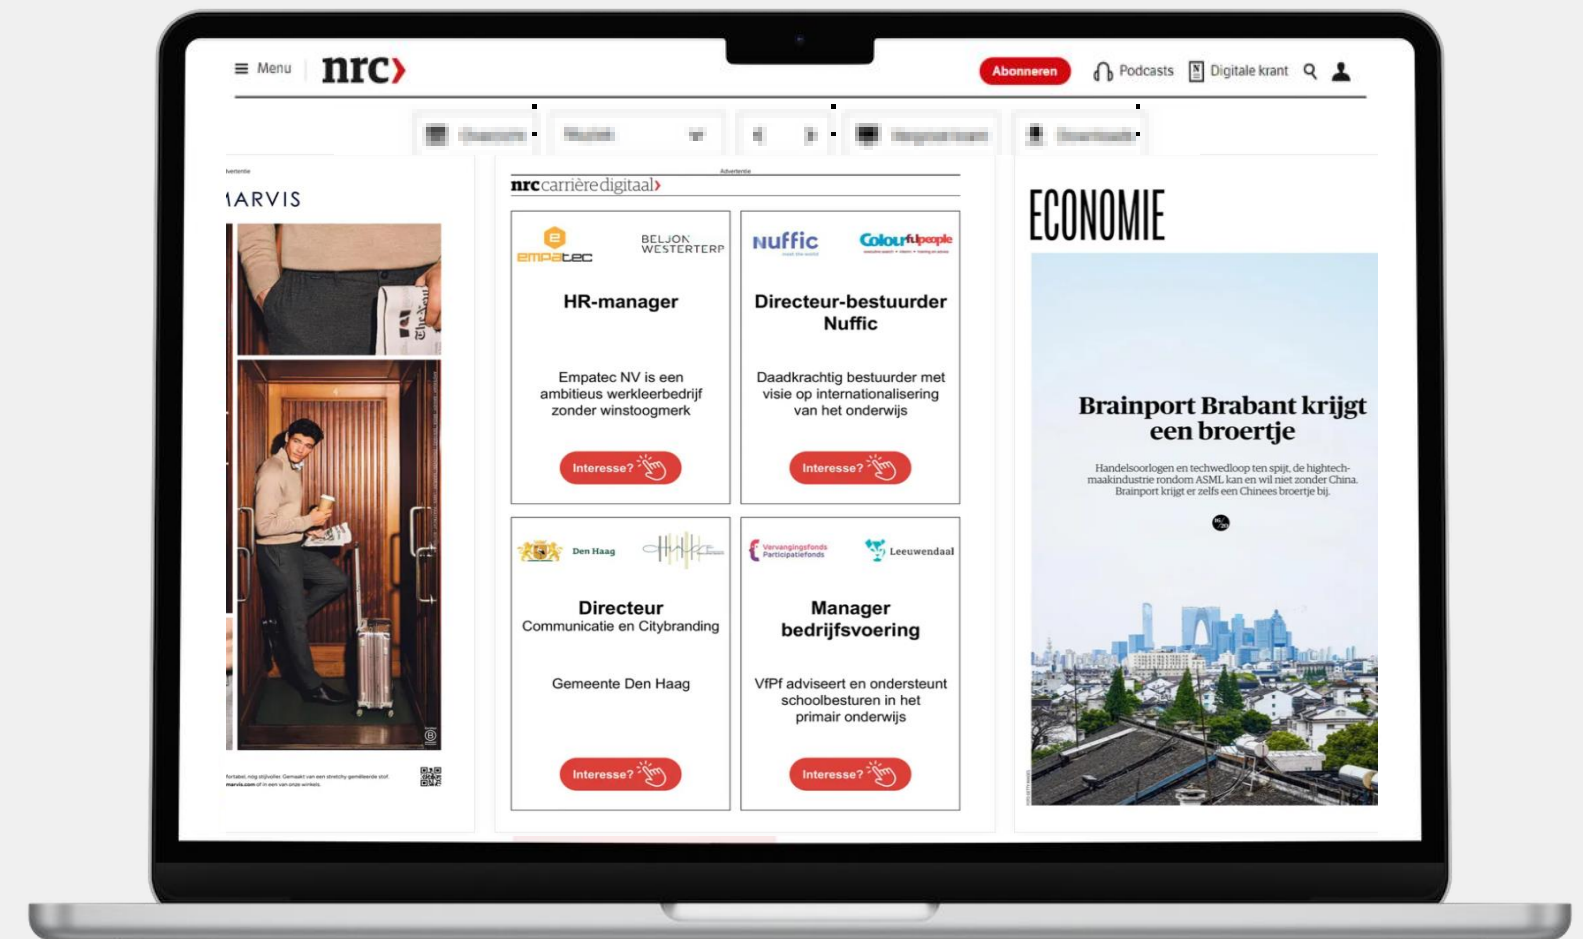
Menu nrc›

Abonneren Podcasts Digitale krant

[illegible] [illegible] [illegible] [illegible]

Advertentie
MARVIS

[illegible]
marvis.com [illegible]

Advertentie
nrc carrièredigitaal›

empatec BELJON WESTERTERP
HR-manager
Empatec NV is een ambitieus werkleerbedrijf zonder winstoogmerk
Interesse?

Nuffic Colourfulpeople
Directeur-bestuurder Nuffic
Daadkrachtig bestuurder met visie op internationalisering van het onderwijs
Interesse?

Den Haag
Directeur
Communicatie en Citybranding
Gemeente Den Haag
Interesse?

Vervangingsfonds Participatiefonds Leeuwendaal
Manager bedrijfsvoering
VfPf adviseert en ondersteunt schoolbesturen in het primair onderwijs
Interesse?

ECONOMIE

Brainport Brabant krijgt een broertje
Handelsoorlogen en techwedloop ten spijt, de hightech-maakindustrie rondom ASML kan en wil niet zonder China. Brainport krijgt er zelfs een Chinees broertje bij.